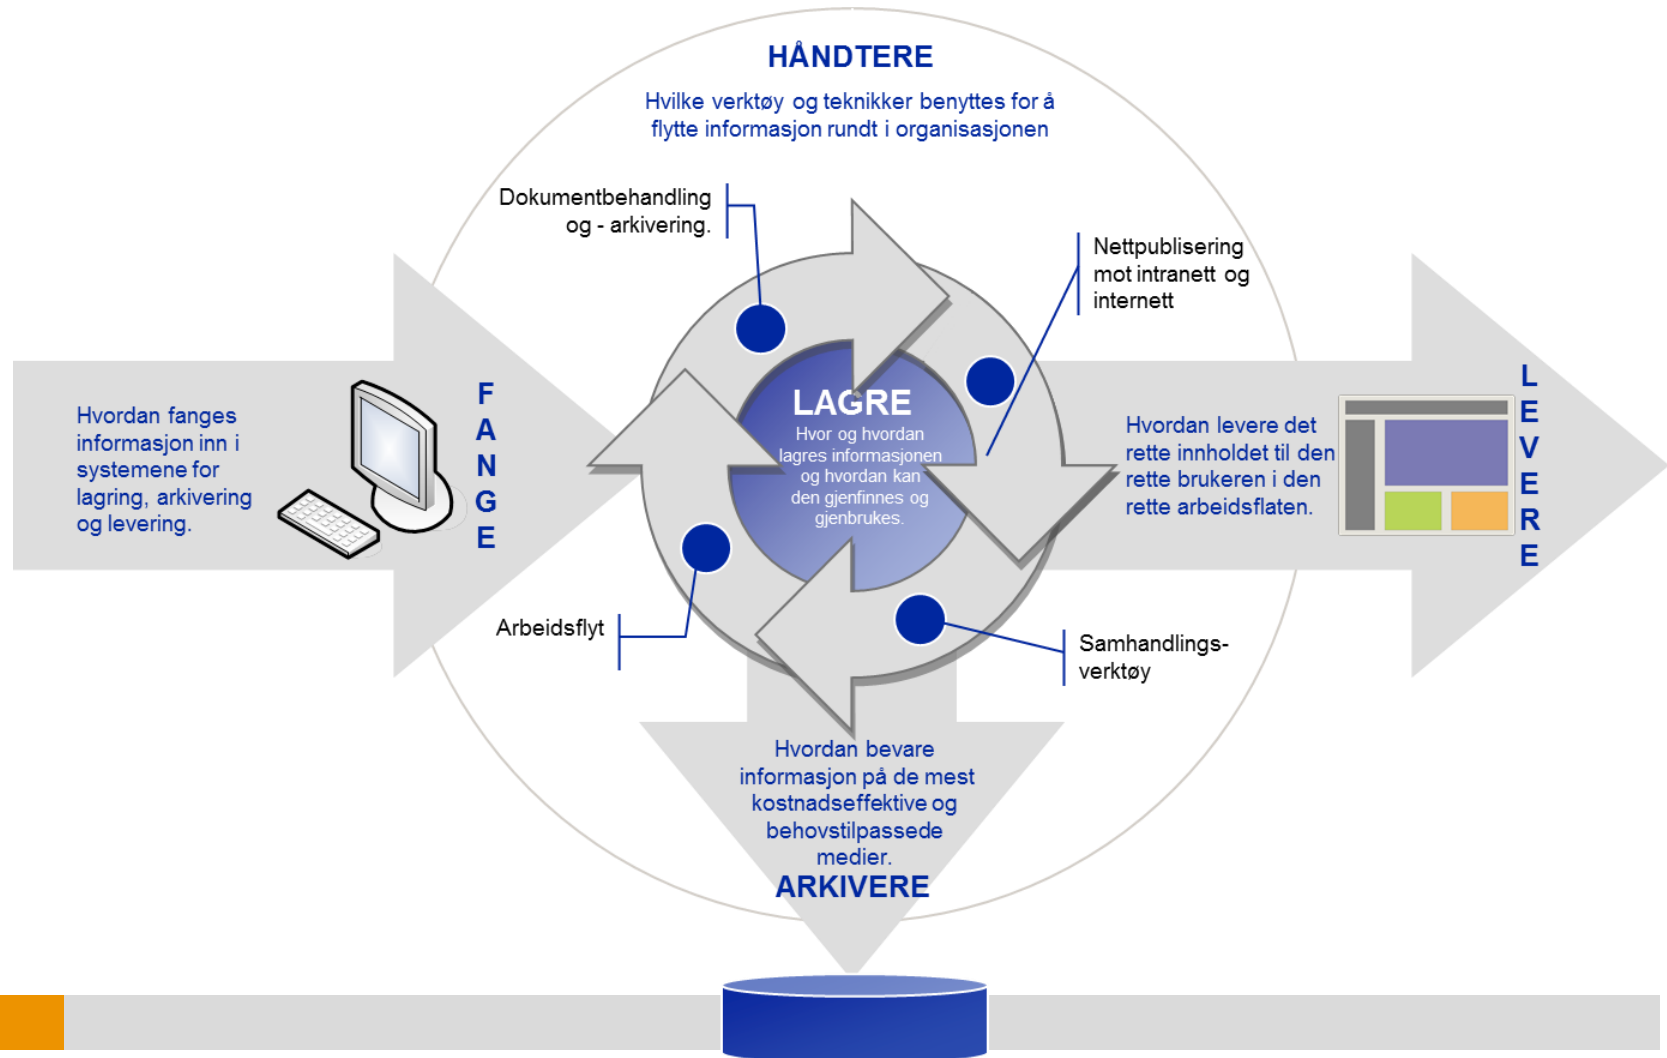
HÅNDTERE

Hvilke verktøy og teknikker benyttes for å flytte informasjon rundt i organisasjonen

Dokumentbehandling og - arkivering.

Nettpublisering mot intranett og internett

Hvordan fanges informasjon inn i systemene for lagring, arkivering og levering.

FANGE

LAGRE

Hvor og hvordan lagres informasjonen og hvordan kan den gjenfinnes og gjenbrukes.

Hvordan levere det rette innholdet til den rette brukeren i den rette arbeidsflaten.

LEVERE

Arbeidsflyt

Samhandlings-verktøy

Hvordan bevare informasjon på de mest kostnadseffektive og behovstilpassede medier.

ARKIVERE